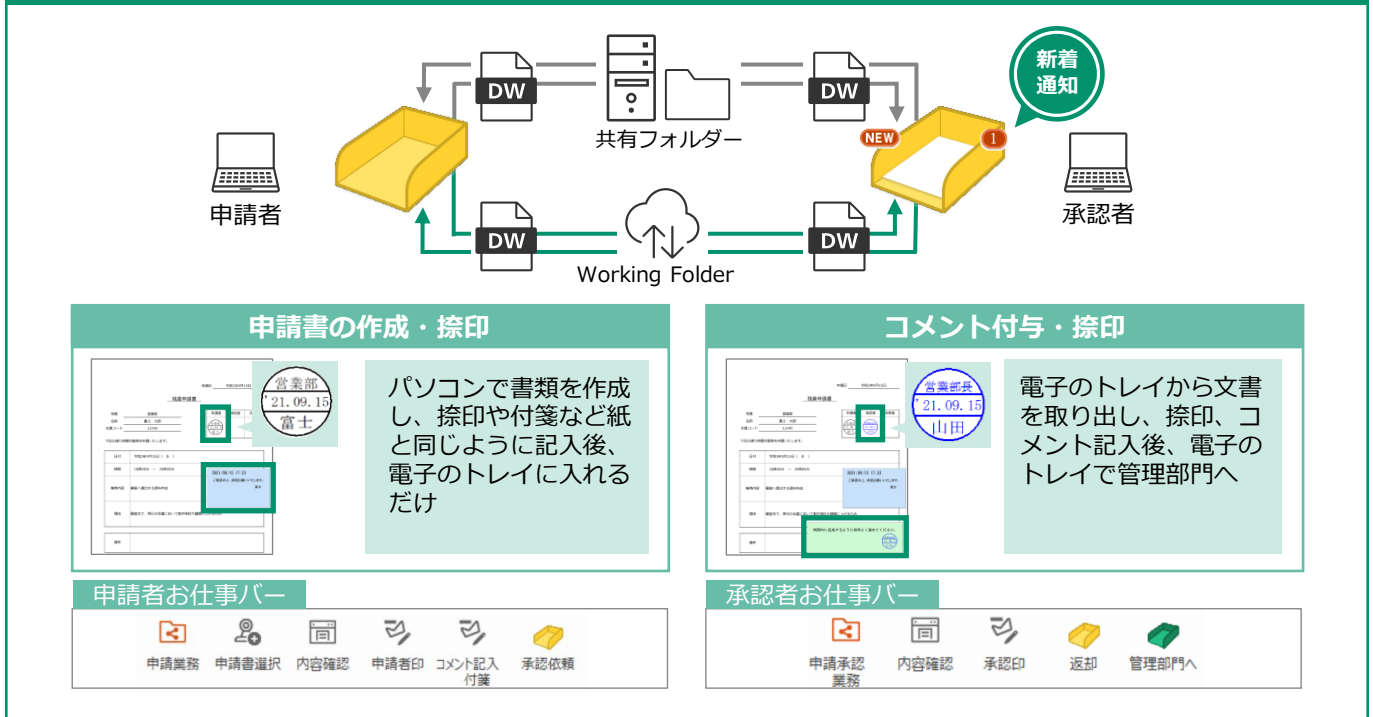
DW

DW

共有フォルダー

DW

DW

Working Folder

新着通知

NEW

1

申請者

承認者

申請書の作成・捺印

営業部
'21.09.15
富士

パソコンで書類を作成し、捺印や付箋など紙と同じように記入後、電子のトレイに入れるだけ

コメント付与・捺印

営業部長
'21.09.15
山田

電子のトレイから文書を取り出し、捺印、コメント記入後、電子のトレイで管理部門へ

申請者お仕事バー

申請業務　申請書選択　内容確認　申請者印　コメント記入付箋　承認依頼

承認者お仕事バー

申請承認業務　内容確認　承認印　返却　管理部門へ